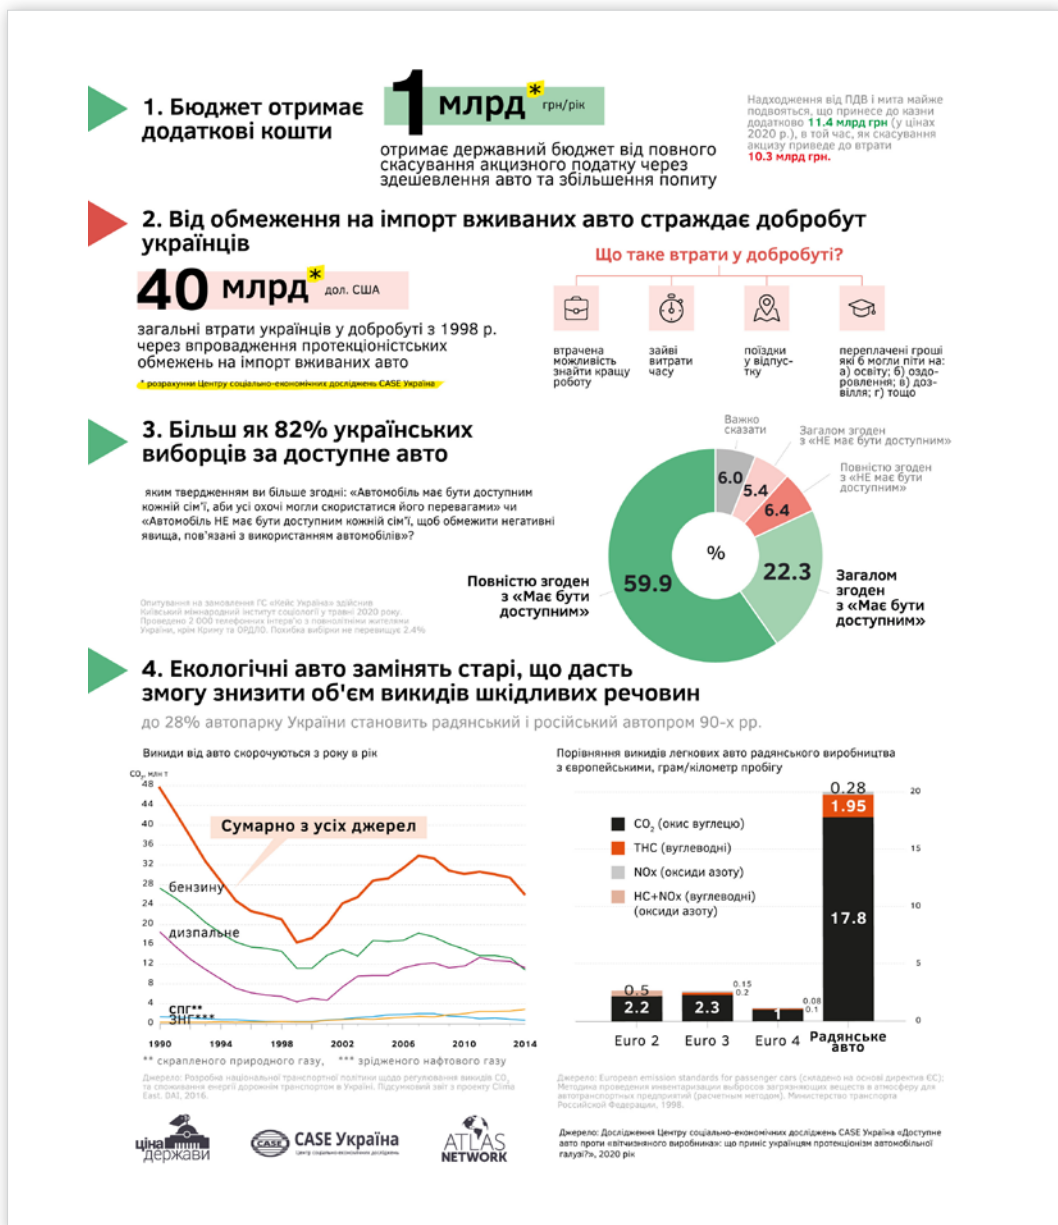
1. Бюджет отримає додаткові кошти

1 млрд* грн/рік

отримає державний бюджет від повного скасування акцизного податку через здешевлення авто та збільшення попиту

Надходження від ПДВ і мита майже подвояться, що принесе до казни додатково 11.4 млрд грн (у цінах 2020 р.), в той час, як скасування акцизу приведе до втрати 10.3 млрд грн.

2. Від обмеження на імпорт вживаних авто страждає добробут українців

40 млрд* дол. США

загальні втрати українців у добробуті з 1998 р. через впровадження протекціоністських обмежень на імпорт вживаних авто

* розрахунки Центру соціально-економічних досліджень CASE Україна

Що таке втрати у добробуті?

втрачена можливість знайти кращу роботу

зайві витрати часу

поїздки у відпустку

переплачені гроші які б могли піти на: а) освіту; б) оздоровлення; в) дозвілля; г) тощо

3. Більш як 82% українських виборців за доступне авто

яким твердженням ви більше згодні: «Автомобіль має бути доступним кожній сім'ї, аби усі охочі могли скористатися його перевагами» чи «Автомобіль НЕ має бути доступним кожній сім'ї, щоб обмежити негативні явища, пов'язані з використанням автомобілів»?

Важко сказати
Загалом згоден з «НЕ має бути доступним»
Повністю згоден з «НЕ має бути доступним»
6.0
5.4
6.4
%
Повністю згоден з «Має бути доступним»
59.9
22.3
Загалом згоден з «Має бути доступним»

Опитування на замовлення ГС «Кейс Україна» здійснив Київський міжнародний інститут соціології у травні 2020 року. Проведено 2 000 телефонних інтерв'ю з повнолітніми жителями України, крім Криму та ОРДЛО. Похибка вибірки не перевищує 2.4%

4. Екологічні авто замінять старі, що дасть змогу знизити об'єм викидів шкідливих речовин

до 28% автопарку України становить радянський і російський автопром 90-х рр.

Викиди від авто скорочуються з року в рік

$CO_2$, млн т
48
44
40
36
32
28
24
20
16
12
8
4
0
Сумарно з усіх джерел
бензину
дизпальне
СПГ**
ЗНГ***
1990 1994 1998 2002 2006 2010 2014

** скрапленого природного газу, *** зрідженого нафтового газу

Джерело: Розробка національної транспортної політики щодо регулювання викидів $CO_2$ та споживання енергії дорожнім транспортом в Україні. Підсумковий звіт з проекту Clima East. DAI, 2016.

Порівняння викидів легкових авто радянського виробництва з європейськими, грам/кілометр пробігу

$CO_2$ (окис вуглецю)
THC (вуглеводні)
NOx (оксиди азоту)
HC+NOx (вуглеводні) (оксиди азоту)

0.5
2.2
2.3
0.15
0.2
1
0.08
0.1
0.28
1.95
17.8
20
15
10
5
0
Euro 2
Euro 3
Euro 4
Радянське авто

Джерело: European emission standards for passenger cars (складено на основі директив ЄС); Методика проведения инвентаризации выбросов загрязняющих веществ в атмосферу для автотранспортных предприятий (расчетным методом). Министерство транспорта Российской Федерации, 1998.

Джерело: Дослідження Центру соціально-економічних досліджень CASE Україна «Доступне авто проти «вітчизняного виробника»: що приніс українцям протекціонізм автомобільної галузі?», 2020 рік

ціна держави
CASE CASE Україна Центр соціально-економічних досліджень
ATLAS NETWORK